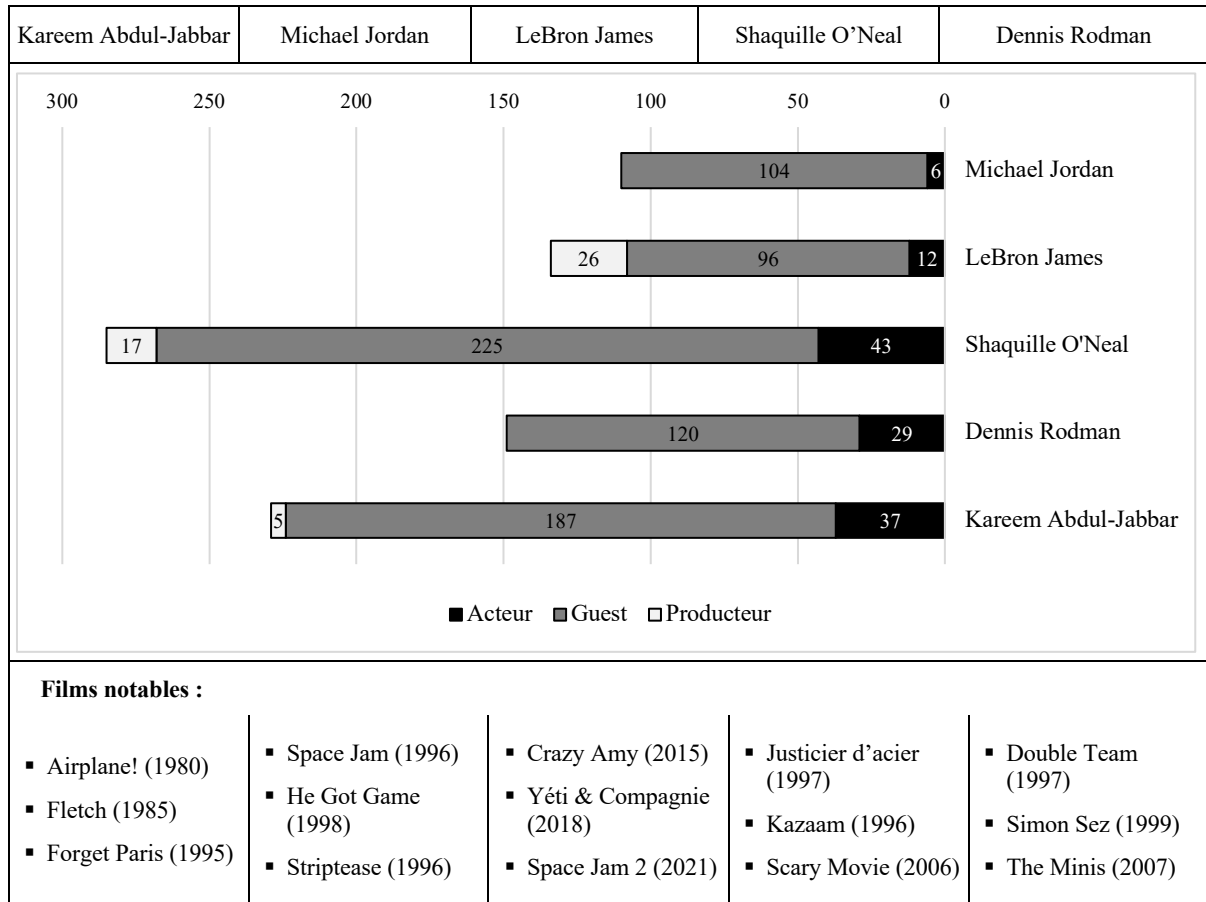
| Kareem Abdul-Jabbar | Michael Jordan | LeBron James | Shaquille O’Neal | Dennis Rodman |
|---|---|---|---|---|

300 250 200 150 100 50 0

Michael Jordan: 104, 6
LeBron James: 26, 96, 12
Shaquille O'Neal: 17, 225, 43
Dennis Rodman: 120, 29
Kareem Abdul-Jabbar: 5, 187, 37

■ Acteur ■ Guest □ Producteur

**Films notables :**

- Airplane! (1980)
- Fletch (1985)
- Forget Paris (1995)

- Space Jam (1996)
- He Got Game (1998)
- Striptease (1996)

- Crazy Amy (2015)
- Yéti & Compagnie (2018)
- Space Jam 2 (2021)

- Justicier d’acier (1997)
- Kazaam (1996)
- Scary Movie (2006)

- Double Team (1997)
- Simon Sez (1999)
- The Minis (2007)